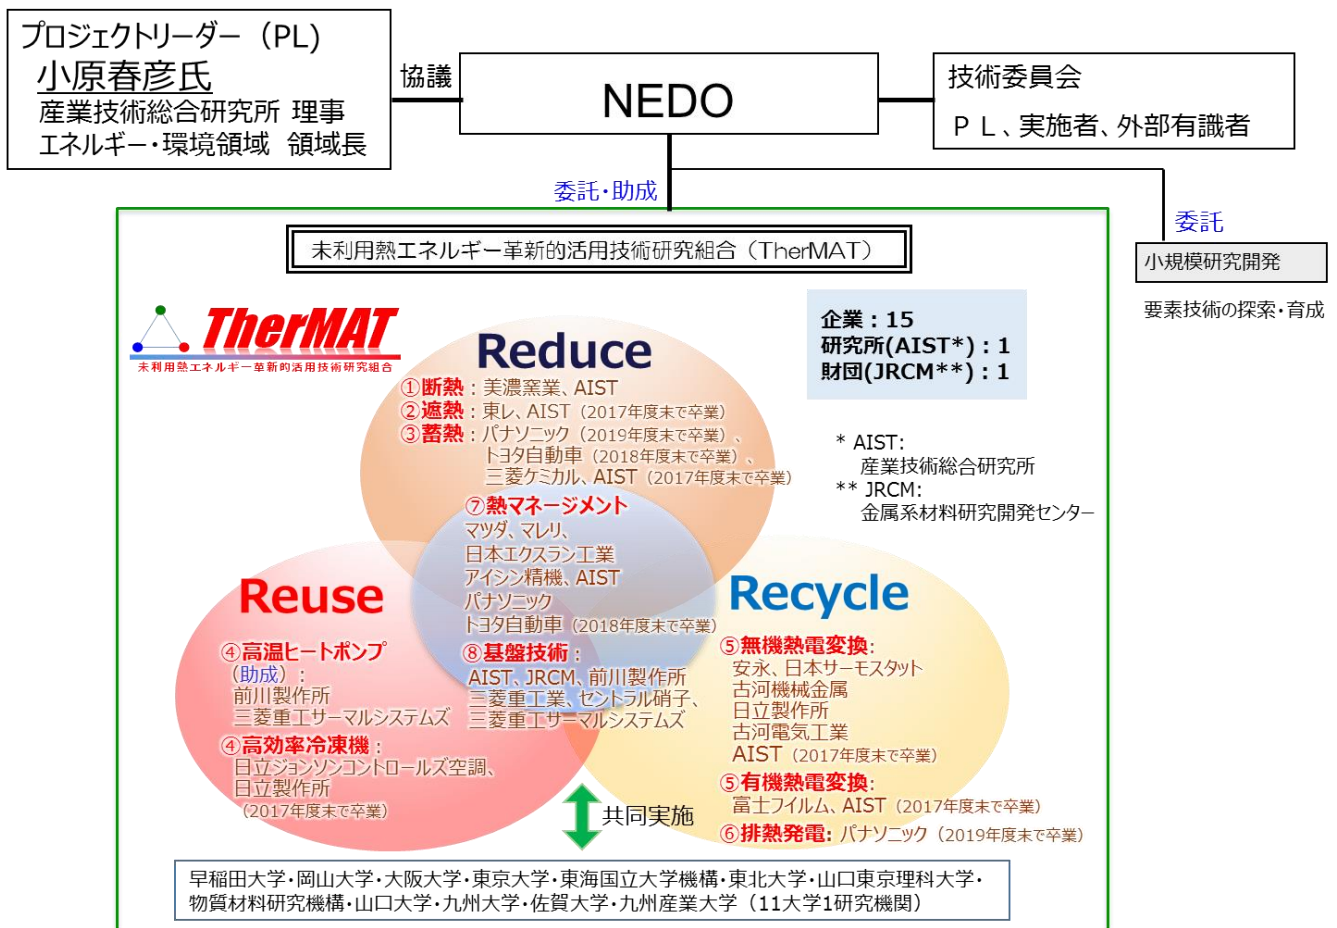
プロジェクトリーダー（PL）
小原春彦氏
産業技術総合研究所 理事
エネルギー・環境領域 領域長

協議

NEDO

技術委員会
ＰＬ、実施者、外部有識者

委託・助成

委託

小規模研究開発

要素技術の探索・育成

未利用熱エネルギー革新的活用技術研究組合（TherMAT）

TherMAT
未利用熱エネルギー革新的活用技術研究組合

企業：15
研究所(AIST*)：1
財団(JRCM**)：1

* AIST:
産業技術総合研究所
** JRCM:
金属系材料研究開発センター

Reduce
①断熱：美濃窯業、AIST
②遮熱：東レ、AIST（2017年度末で卒業）
③蓄熱：パナソニック（2019年度末で卒業）、トヨタ自動車（2018年度末で卒業）、三菱ケミカル、AIST（2017年度末で卒業）

⑦熱マネージメント
マツダ、マレリ、
日本エクスラン工業
アイシン精機、AIST
パナソニック
トヨタ自動車（2018年度末で卒業）

Reuse
④高温ヒートポンプ（助成）：
前川製作所
三菱重工サーマルシステムズ
④高効率冷凍機：
日立ジョンソンコントロールズ空調、
日立製作所
（2017年度末で卒業）

⑧基盤技術：
AIST、JRCM、前川製作所
三菱重工業、セントラル硝子、
三菱重工サーマルシステムズ

Recycle
⑤無機熱電変換：
安永、日本サーモスタット
古河機械金属
日立製作所
古河電気工業
AIST（2017年度末で卒業）
⑤有機熱電変換：
富士フイルム、AIST（2017年度末で卒業）
⑥排熱発電：パナソニック（2019年度末で卒業）

共同実施

早稲田大学・岡山大学・大阪大学・東京大学・東海国立大学機構・東北大学・山口東京理科大学・物質材料研究機構・山口大学・九州大学・佐賀大学・九州産業大学（11大学1研究機関）